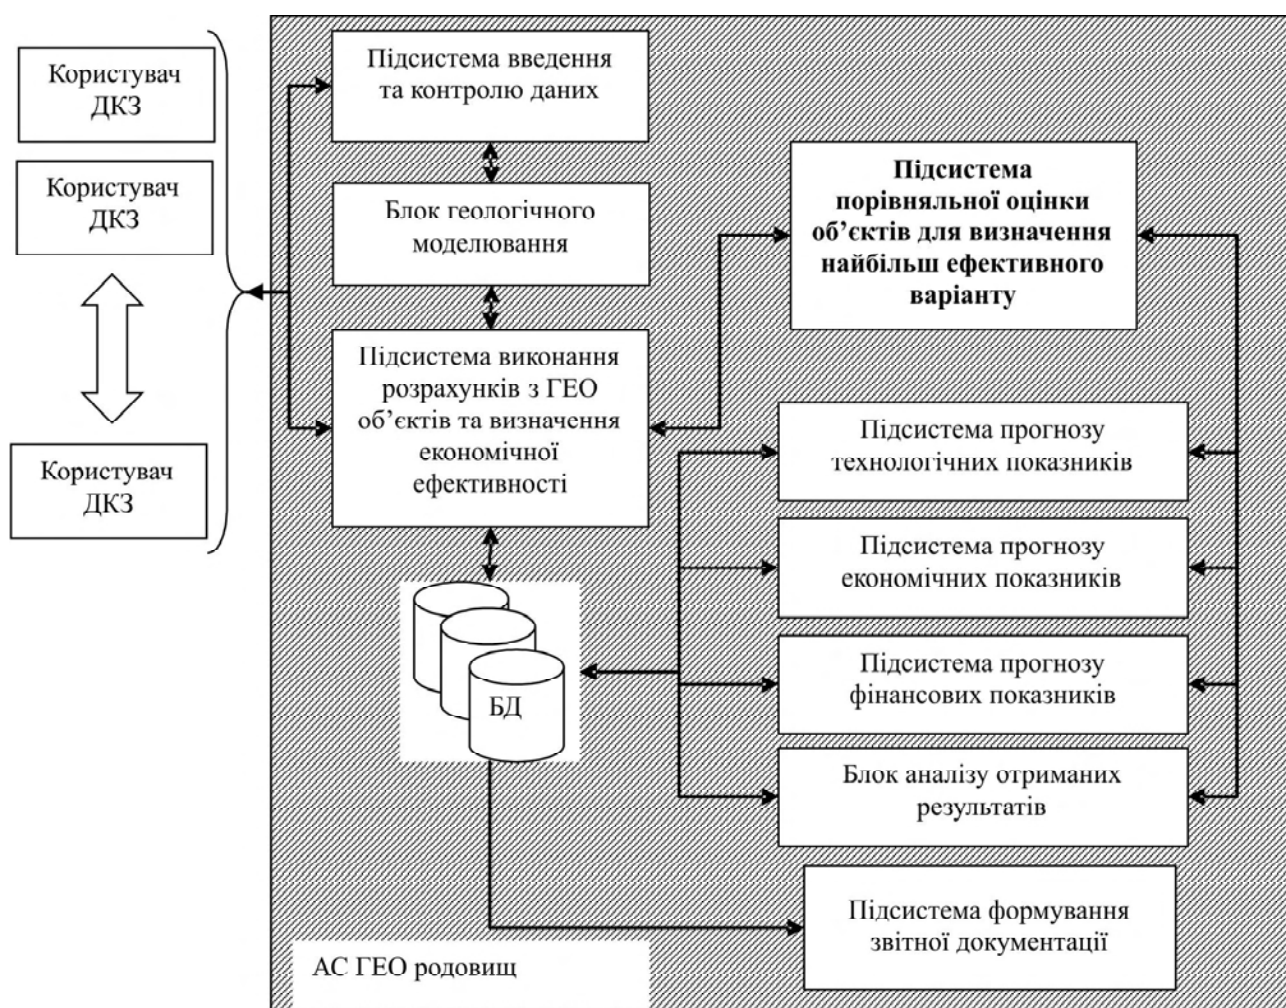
Користувач ДКЗ

Користувач ДКЗ

Користувач ДКЗ

Підсистема введення та контролю даних

Блок геологічного моделювання

Підсистема виконання розрахунків з ГЕО об'єктів та визначення економічної ефективності

Підсистема порівняльної оцінки об'єктів для визначення найбільш ефективного варіанту

Підсистема прогнозу технологічних показників

Підсистема прогнозу економічних показників

Підсистема прогнозу фінансових показників

Блок аналізу отриманих результатів

БД

Підсистема формування звітної документації

АС ГЕО родовищ